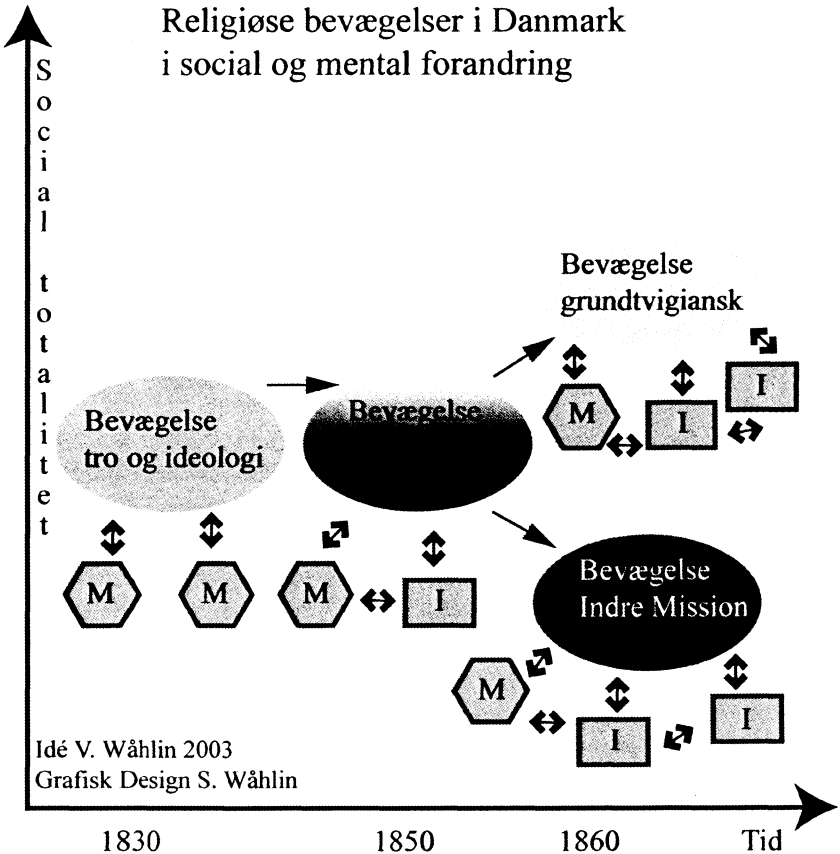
Religiøse bevægelser i Danmark
i social og mental forandring

Social totalitet

Bevægelse
grundtvigiansk

Bevægelse
tro og ideologi

Bevægelse

M

I

I

M

M

M

I

Bevægelse
Indre Mission

M

I

I

Idé V. Wåhlin 2003
Grafisk Design S. Wåhlin

1830

1850

1860

Tid